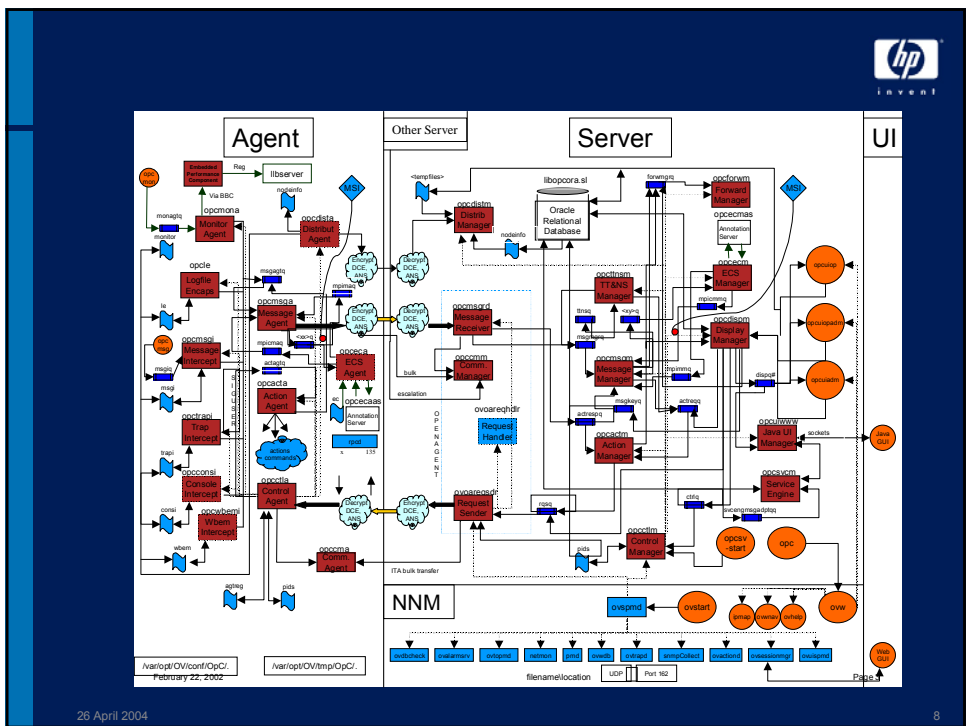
invent

Agent

Other Server

Server

UI

Embedded Performance Component

Reg

llbserver

Via BBC

opc mon

monagtq

monitor

opcmona

Monitor Agent

nodeinfo

opcdista

Distribut Agent

MSI

Encrypt DCE, ANS

Decrypt DCE, ANS

<tempfiles>

opcdistm

Distrib Manager

nodeinfo

libopcora.sl

Oracle Relational Database

forwmgrq

opcforwm

Forward Manager

MSI

opcecmas

Annotation Server

opcle

Logfile Encaps.

le

msgagtq

opcmsga

Message Agent

mpimaq

Encrypt DCE, ANS

Decrypt DCE, ANS

opcmsgrd

Message Receiver

opcttnsm

TT&NS Manager

ttnsq

<xy>-q

opcecm

ECS Manager

mpicmmq

opcuiop

opcuispadm

opcmsgi

Message Intercept

opc msg

msgiq

msgi

mpicmaq

<xy>-q

opceca

ECS Agent

ec

opcecaas

Annotation Server

bulk

opcmmm

Comm. Manager

escalation

msgmgrq

opcmsgm

Message Manager

mpimmq

opcdispm

Display Manager

dispq#

opcuiadm

actagtq

opcacta

Action Agent

actions commands

opctrapi

Trap Intercept

trapi

rpcd

135

OPEN AGENT

ovoareqhdlr

Request Handler

actreqq

msgkeyq

actreqq

opcactm

Action Manager

opcuiwww

Java UI Manager

sockets

Java GUI

opcconsi

Console Intercept

consi

opcwbemi

Wbem Intercept

wbem

opcctla

Control Agent

Encrypt DCE, ANS

Decrypt DCE, ANS

ovoareqsdr

Request Sender

rqsq

ctrlq

opcsvcm

Service Engine

svcengmsgadptqq

opcsv -start

opc

opccma

Comm. Agent

ITA bulk transfer

pids

opcctlm

Control Manager

agtreg

pids

NNM

ovspmd

ovstart

ipmap

ovwnev

ovhelp

ovw

ovtdbcheck

ovtalarmsrv

ovtopmd

netmon

pmd

ovwdb

ovtrapd

snmpCollect

ovactiond

ovsessionmgr

ovuispmd

Web GUI

/var/opt/OV/conf/OpC/.

/var/opt/OV/tmp/OpC/.

February 22, 2002

filename\location

UDP

Port 162

Page 1

26 April 2004

8